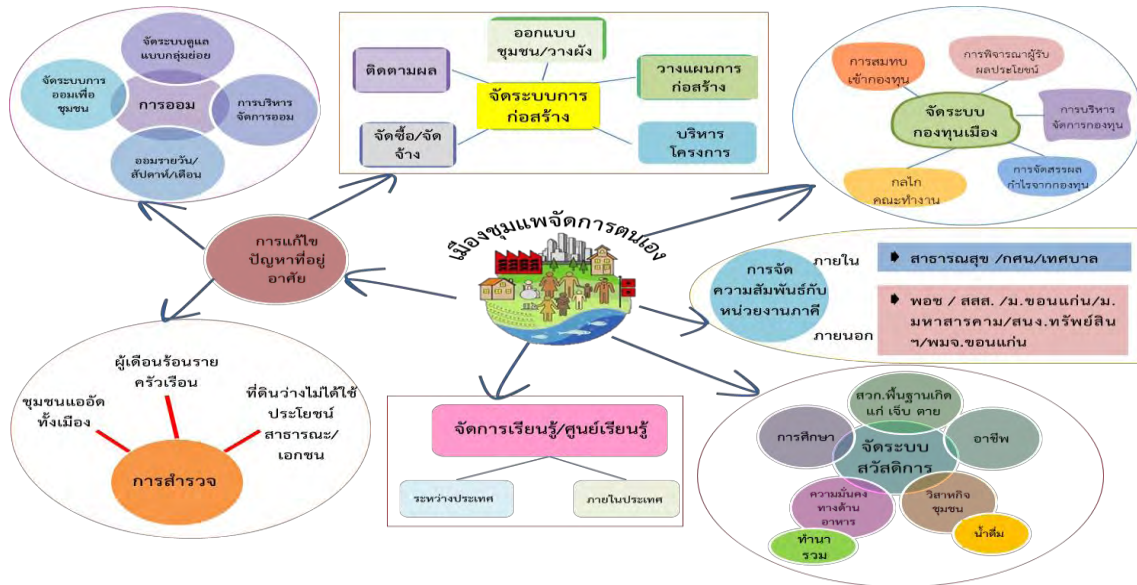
เมืองชุมแพจัดการตนเอง

จัดระบบดูแลแบบกลุ่มย่อย
จัดระบบการออมเพื่อชุมชน
การออม
การบริหารจัดการออม
ออมรายวัน/สัปดาห์/เดือน

ออกแบบชุมชน/วางผัง
ติดตามผล
วางแผนการก่อสร้าง
จัดระบบการก่อสร้าง
จัดซื้อ/จัดจ้าง
บริหารโครงการ

การสมทบเข้ากองทุน
การพิจารณาผู้รับผลประโยชน์
จัดระบบกองทุนเมือง
การบริหารจัดการกองทุน
กลไกคณะทำงาน
การจัดสรรผลกำไรจากกองทุน

การแก้ไขปัญหาที่อยู่อาศัย

การจัดความสัมพันธ์กับหน่วยงานภาคี
ภายใน
สาธารณสุข /กศน/เทศบาล
ภายนอก
พอช / สสส. /ม.ขอนแก่น/ม.มหาสารคาม/สนง.ทรัพย์สินฯ/พมจ.ขอนแก่น

ผู้เดือนร้อนรายครัวเรือน
ชุมชนแออัดทั้งเมือง
ที่ดินว่างไม่ได้ใช้ประโยชน์สาธารณะ/เอกชน
การสำรวจ

จัดการเรียนรู้/ศูนย์เรียนรู้
ระหว่างประเทศ
ภายในประเทศ

สวก.พื้นฐานเกิด แก่ เจ็บ ตาย
การศึกษา
จัดระบบสวัสดิการ
อาชีพ
ความมั่นคงทางด้านอาหาร
วิสาหกิจชุมชน
ทำนารวม
น้ำดื่ม